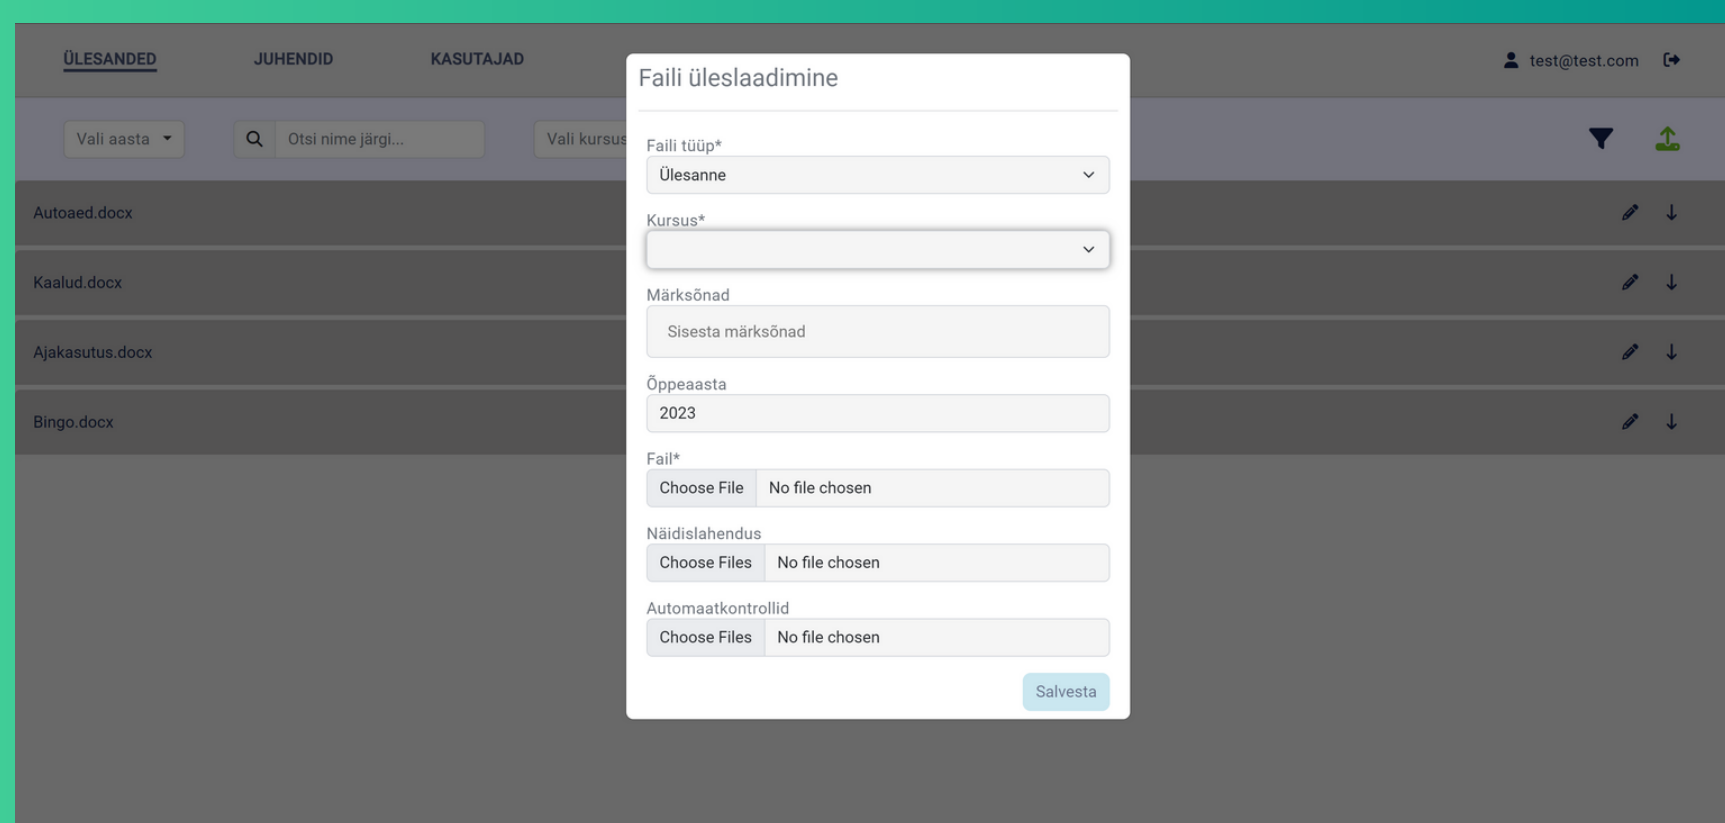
ÜLESANDED JUHENDID KASUTAJAD

test@test.com

Vali aasta

Otsi nime järgi...

Vali kursus

Autoaed.docx

Kaalud.docx

Ajakasutus.docx

Bingo.docx

Faili üleslaadimine

Faili tüüp*

Ülesanne

Kursus*

Märksõnad

Sisesta märksõnad

Õppeaasta

2023

Fail*

Choose File No file chosen

Näidislahendus

Choose Files No file chosen

Automaatkontrollid

Choose Files No file chosen

Salvesta